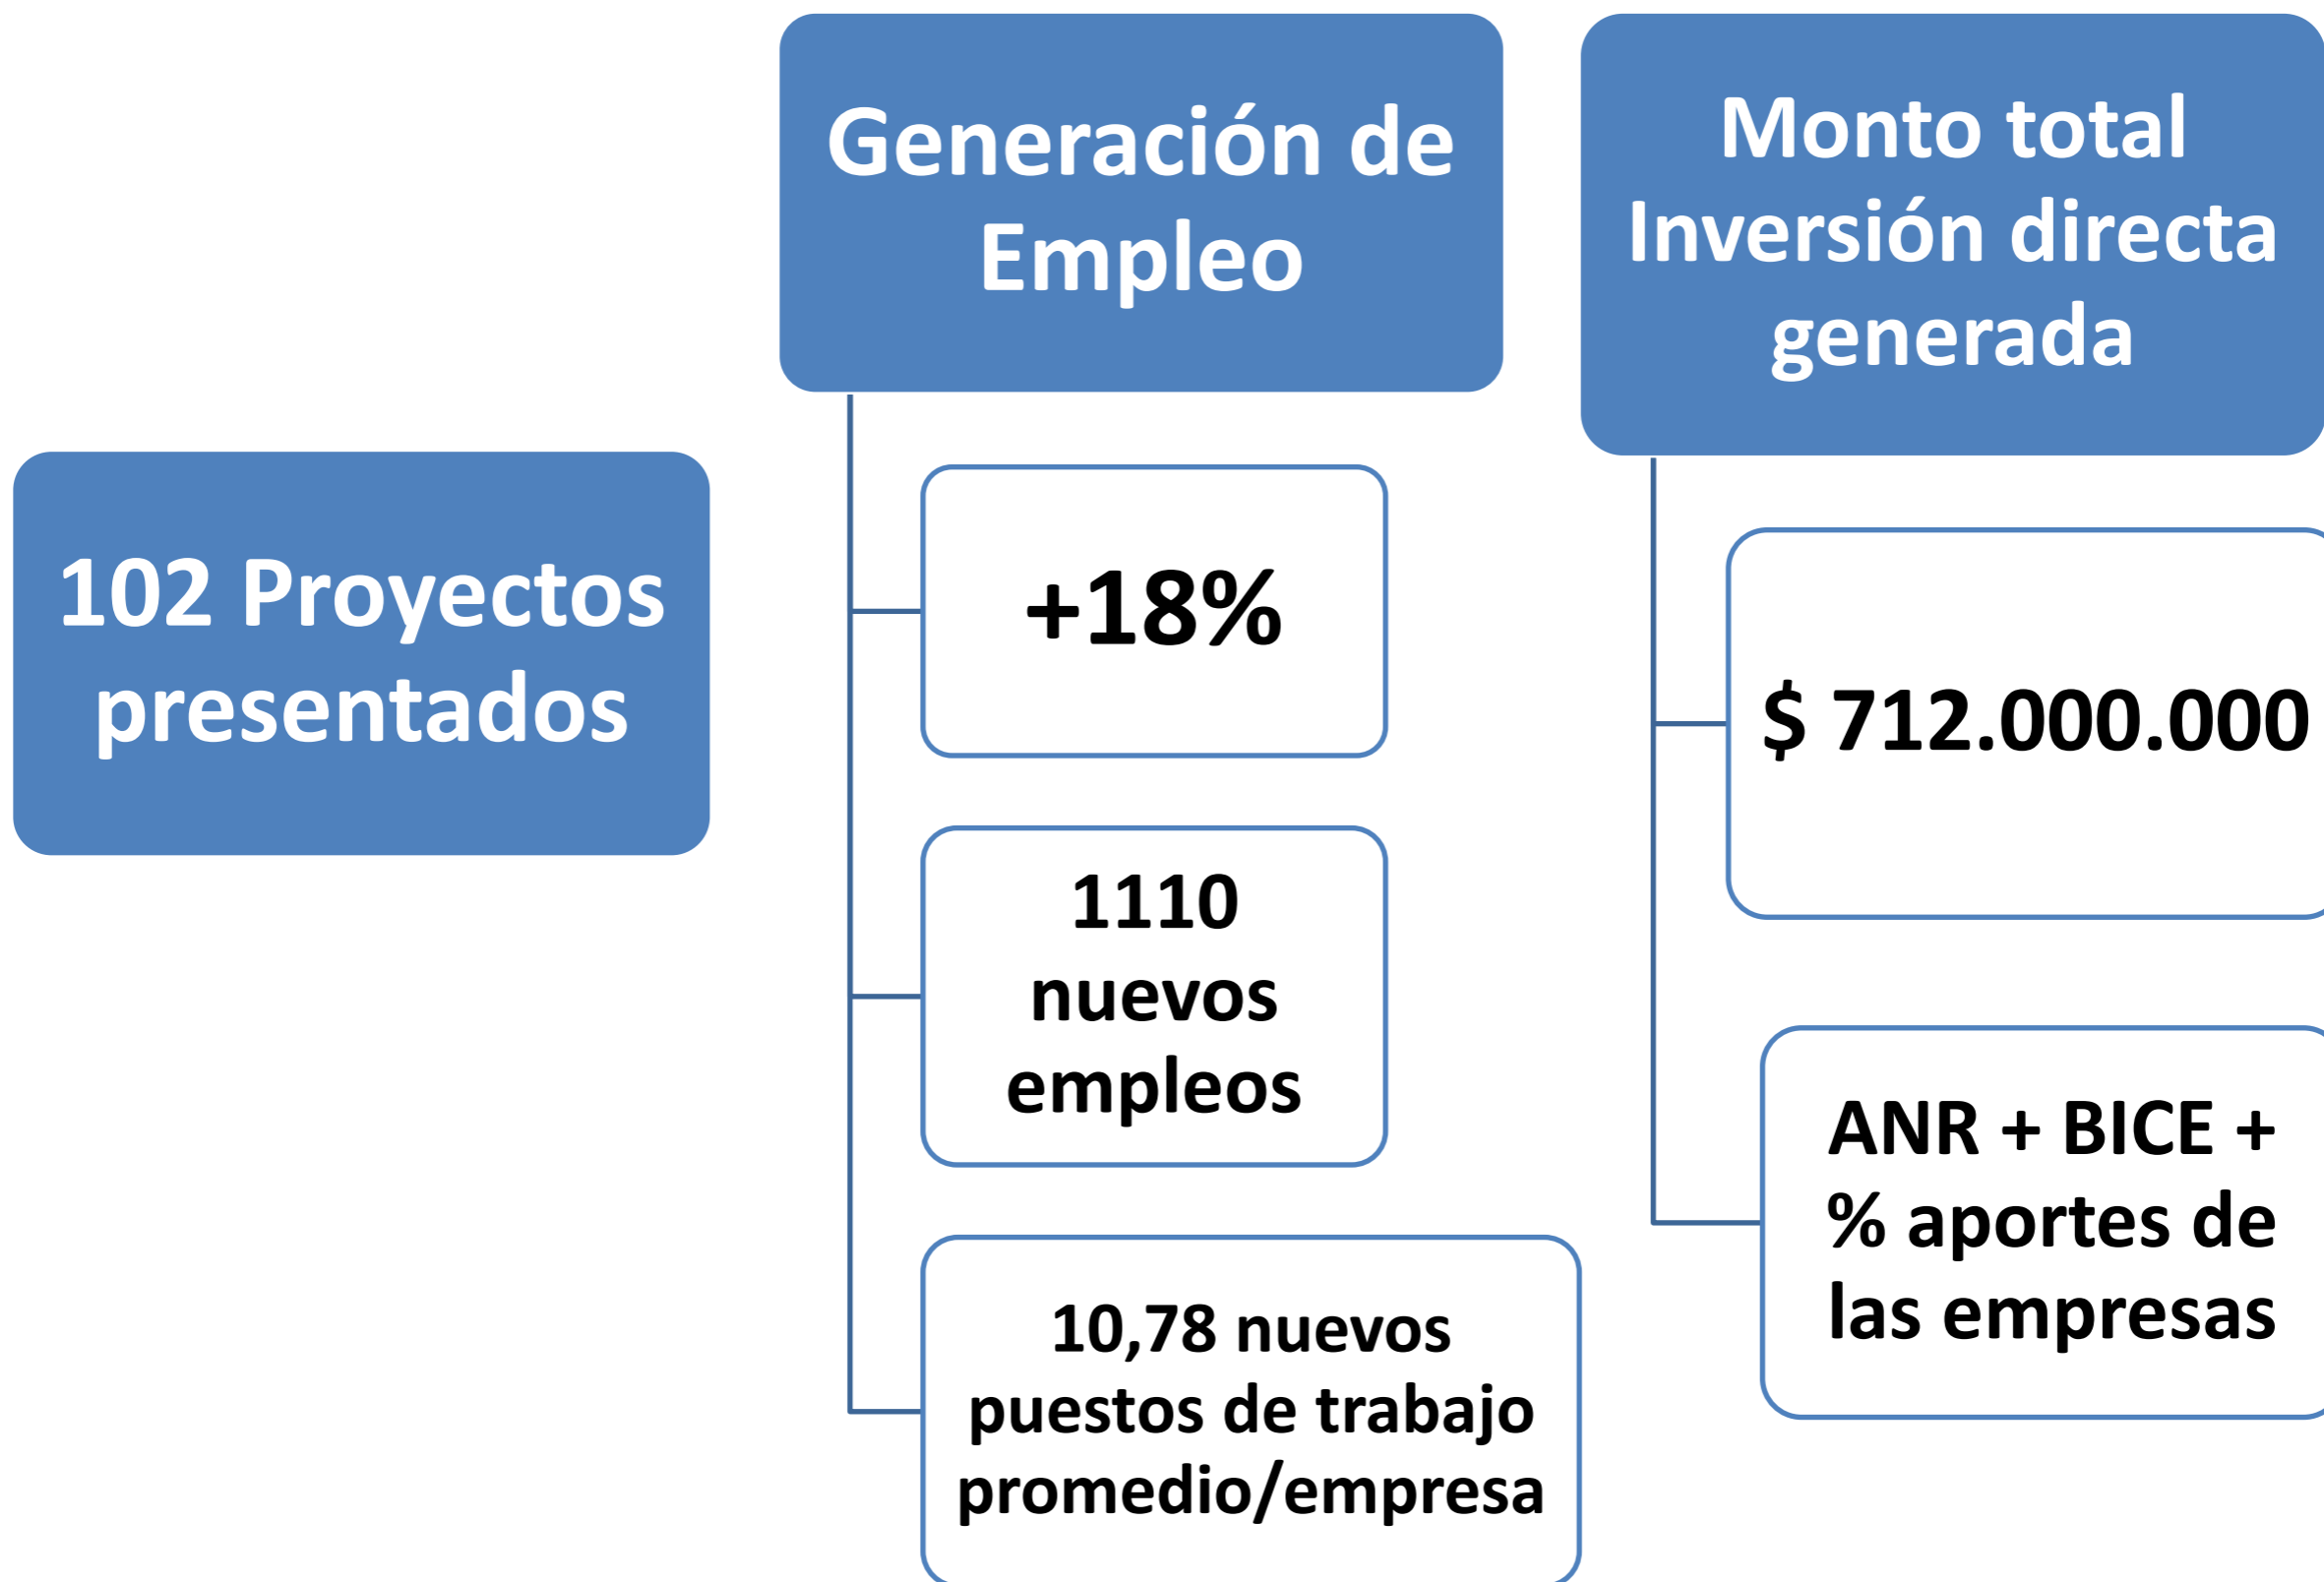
102 Proyectos presentados

Generación de Empleo

+18%

1110 nuevos empleos

10,78 nuevos puestos de trabajo promedio/empresa

Monto total Inversión directa generada

$ 712.000.000

ANR + BICE + % aportes de las empresas